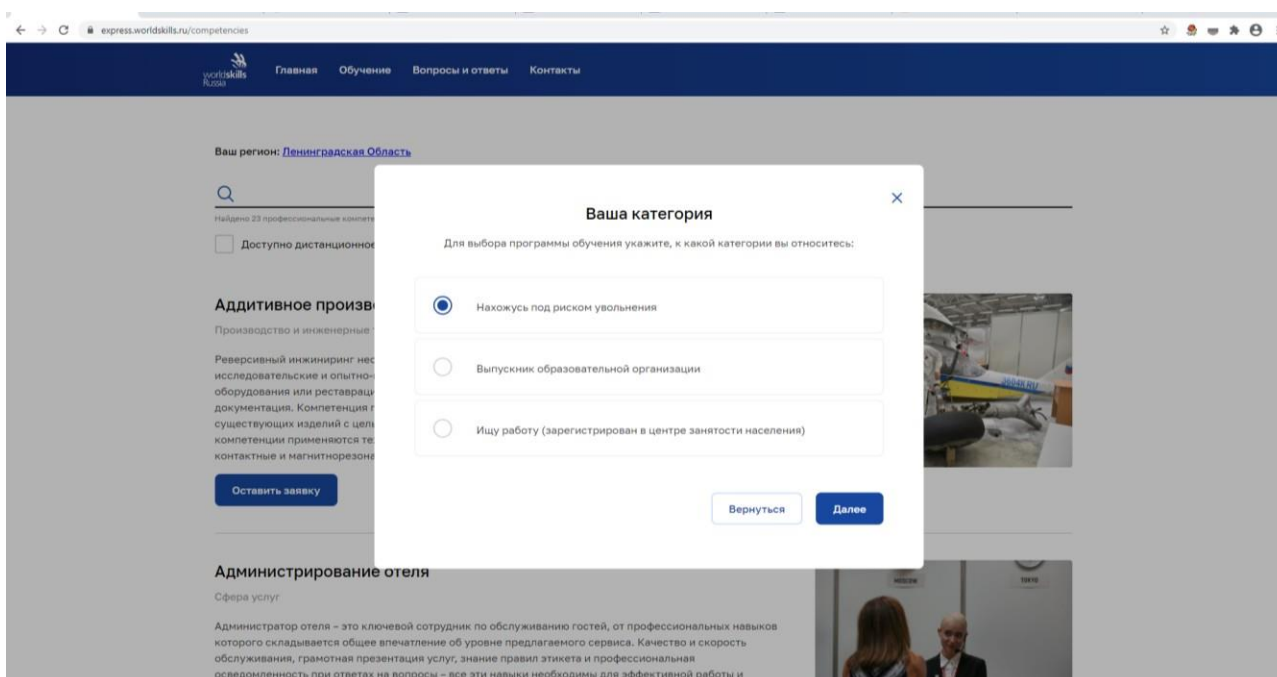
express.worldskills.ru/competencies

worldskills Russia Главная Обучение Вопросы и ответы Контакты

Ваш регион: Ленинградская Область

Найдено 23 профессиональные компете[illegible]

Доступно дистанционное

Аддитивное произв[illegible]

Производство и инженерные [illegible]

Реверсивный инжиниринг нес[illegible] исследовательские и опытно-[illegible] оборудования или реставраци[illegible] документация. Компетенция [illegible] существующих изделий с цел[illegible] компетенции применяются те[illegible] контактные и магнитнорезона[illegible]

Оставить заявку

Ваша категория

Для выбора программы обучения укажите, к какой категории вы относитесь:

Нахожусь под риском увольнения

Выпускник образовательной организации

Ищу работу (зарегистрирован в центре занятости населения)

Вернуться Далее

Администрирование отеля

Сфера услуг

Администратор отеля – это ключевой сотрудник по обслуживанию гостей, от профессиональных навыков которого складывается общее впечатление об уровне предлагаемого сервиса. Качество и скорость обслуживания, грамотная презентация услуг, знание правил этикета и профессиональная осведомленность при ответах на вопросы – все эти навыки необходимы для эффективной работы и